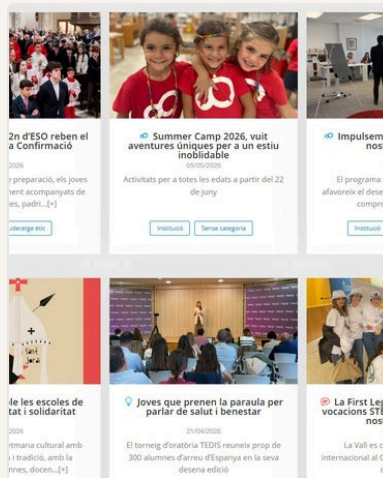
2n d'ESO reben el a Confirmació

2026

e preparació, els joves ent acompanyats de les, padri...[+]

ideratge ètic

Summer Camp 2026, vuit aventures úniques per a un estiu inoblidable

05/05/2026

Activitats per a totes les edats a partir del 22 de juny

Institució

Sense categoria

Impulsem nost

El programa afavoreix el dese compro

Institució

le les escoles de tat i solidaritat

etmana cultural amb i tradició, amb la nnes, docen...[+]

Joves que prenen la paraula per parlar de salut i benestar

21/04/2026

El torneig d'oratòria TEDIS reuneix prop de 300 alumnes d'arreu d'Espanya en la seva desena edició

La First Leg vocacions STE nos

La Vall es c internacional al C